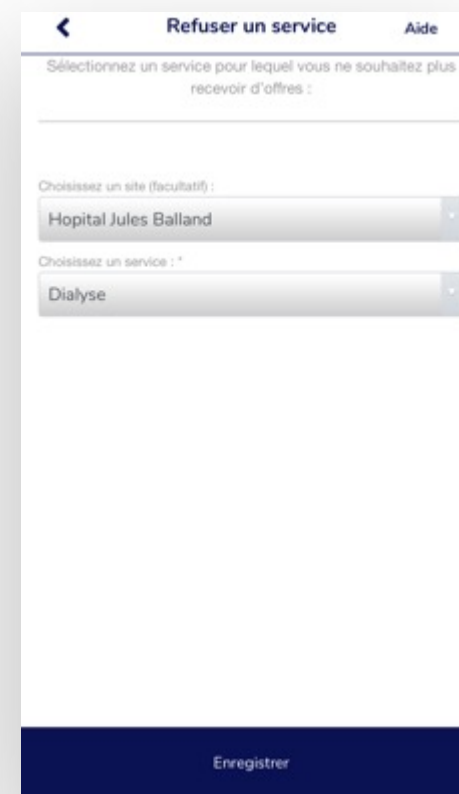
Refuser un service
Aide

Sélectionnez un service pour lequel vous ne souhaitez plus recevoir d'offres :

Choisissez un site (facultatif) :
Hopital Jules Balland

Choisissez un service : *
Dialyse

Enregistrer